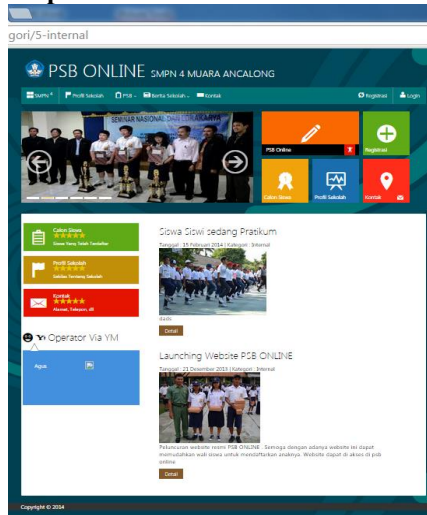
gori/5-internal

PSB ONLINE SMPN 4 MUARA ANCALONG

SMPN 4 | Profil Sekolah | PSB | Berita Sekolah | Kontak | Registrasi | Login

SEMINAR NASIONAL DAN LOKAKARYA

PSB Online

Registrasi

Calon Siswa

Profil Sekolah

Kontak

Calon Siswa
Siswa Yang Telah Terdaftar

Profil Sekolah
Sekilas Tentang Sekolah

Kontak
Alamat, Telepon, dll

Operator Via YM

Agus

Siswa Siswi sedang Pratikum

Tanggal : 15 Februari 2014 | Kategori : Internal

dadk

Detail

Launching Website PSB ONLINE

Tanggal : 21 Desember 2013 | Kategori : Internal

Peluncuran website resmi PSB ONLINE . Semoga dengan adanya website ini dapat memudahkan wali siswa untuk mendaftarkan anaknya. Website dapat di akses di psb online

Detail

Copyright © 2014